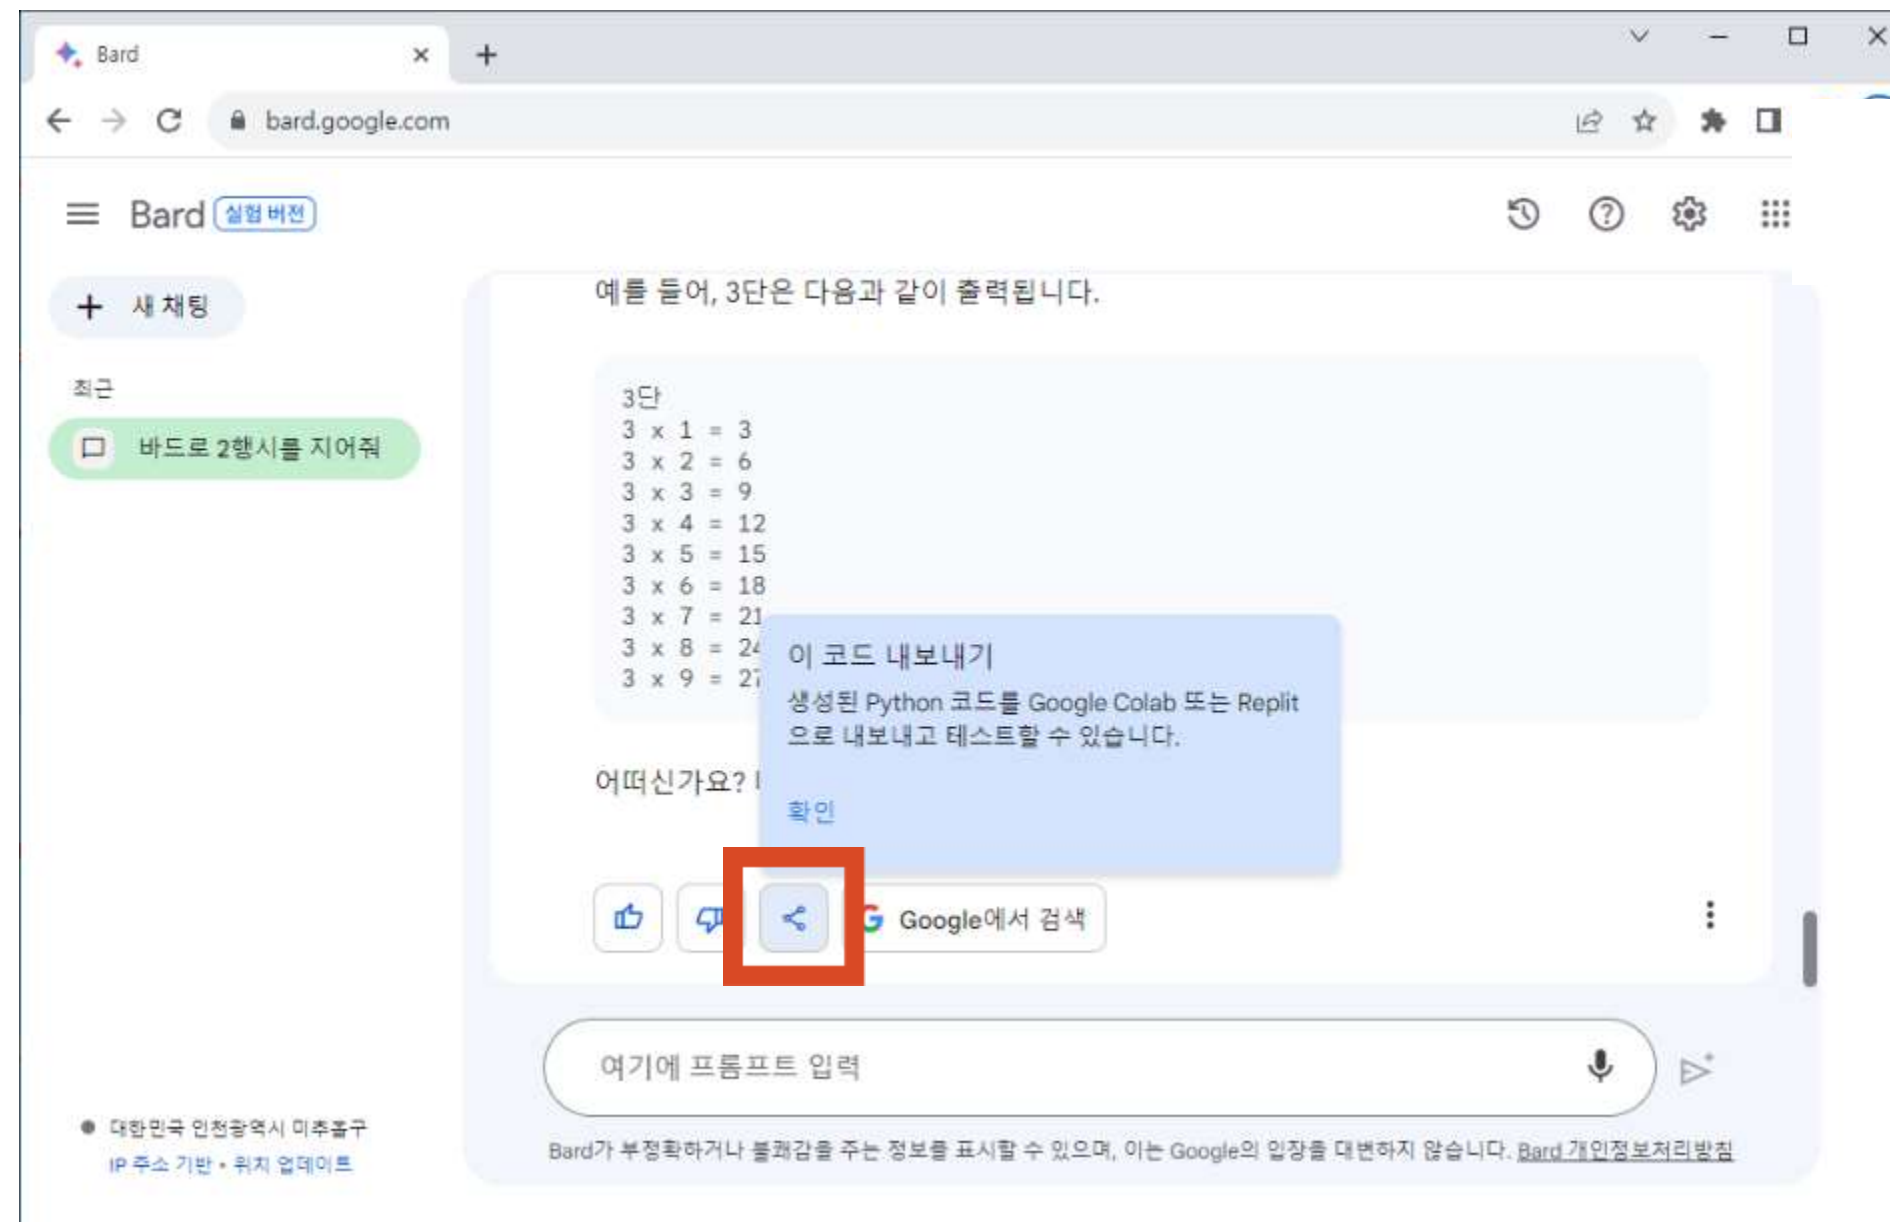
Bard

bard.google.com

Bard 실험 버전

새 채팅

최근

바드로 2행시를 지어줘

예를 들어, 3단은 다음과 같이 출력됩니다.

3단
3 x 1 = 3
3 x 2 = 6
3 x 3 = 9
3 x 4 = 12
3 x 5 = 15
3 x 6 = 18
3 x 7 = 21
3 x 8 = 2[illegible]
3 x 9 = 2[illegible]

이 코드 내보내기

생성된 Python 코드를 Google Colab 또는 Replit으로 내보내고 테스트할 수 있습니다.

확인

어떠신가요? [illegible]

Google에서 검색

여기에 프롬프트 입력

대한민국 인천광역시 미추홀구
IP 주소 기반 • 위치 업데이트

Bard가 부정확하거나 불쾌감을 주는 정보를 표시할 수 있으며, 이는 Google의 입장을 대변하지 않습니다. Bard 개인정보처리방침